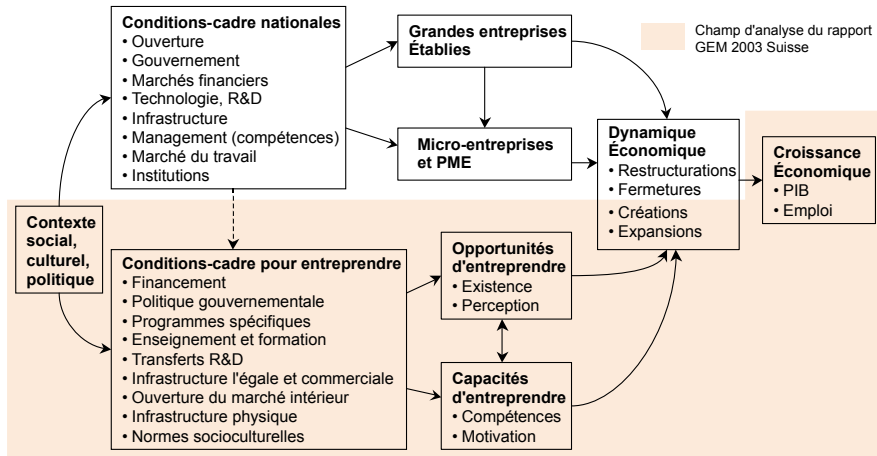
Champ d'analyse du rapport GEM 2003 Suisse

Conditions-cadre nationales
• Ouverture
• Gouvernement
• Marchés financiers
• Technologie, R&D
• Infrastructure
• Management (compétences)
• Marché du travail
• Institutions

Grandes entreprises Établies

Micro-entreprises et PME

Dynamique Économique
• Restructurations
• Fermetures
• Créations
• Expansions

Croissance Économique
• PIB
• Emploi

Contexte social, culturel, politique

Conditions-cadre pour entreprendre
• Financement
• Politique gouvernementale
• Programmes spécifiques
• Enseignement et formation
• Transferts R&D
• Infrastructure l'égale et commerciale
• Ouverture du marché intérieur
• Infrastructure physique
• Normes socioculturelles

Opportunités d'entreprendre
• Existence
• Perception

Capacités d'entreprendre
• Compétences
• Motivation